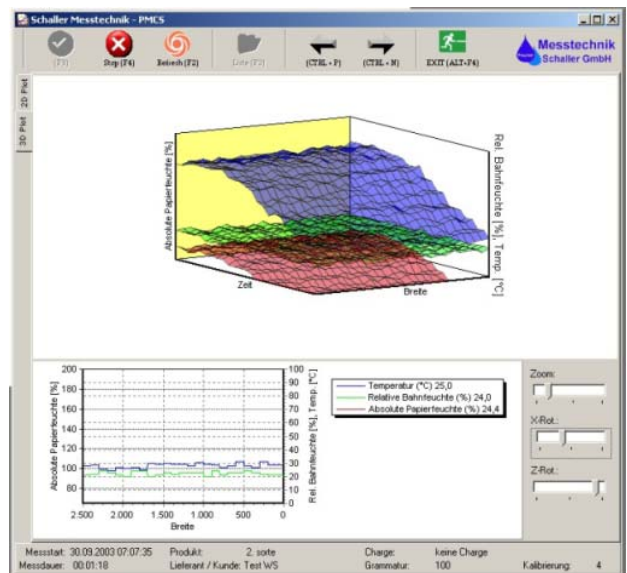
Schaller Messtechnik - PMCS

(F9) Stop (F4) Betrieb (F2) Liste (F3) (CTRL + P) (CTRL + N) EXIT (ALT+F4)

Messtechnik Schaller GmbH

2D Plot
3D Plot

Absolute Papierfeuchte [%]
Rel. Bahnfeuchte [%], Temp. [°C]
Zeit
Breite

| | |
|---|---|
| Temperatur (°C) 25,0 | |
| Relative Bahnfeuchte (%) 24,0 | |
| Absolute Papierfeuchte (%) 24,4 | |

Absolute Papierfeuchte [%]
200
180
160
140
120
100
80

Rel. Bahnfeuchte [%], Temp. [°C]
100
90
80
70
60
50
40
30
20
10
0

2.500 2.000 1.500 1.000 500 0
Breite

Zoom:
X-Rot.:
Z-Rot.:

Messstart: 30.09.2003 07:07:35 Produkt: 2. sorte Charge: keine Charge
Messdauer: 00:01:18 Lieferant / Kunde: Test WS Grammatur: 100 Kalibrierung: 4